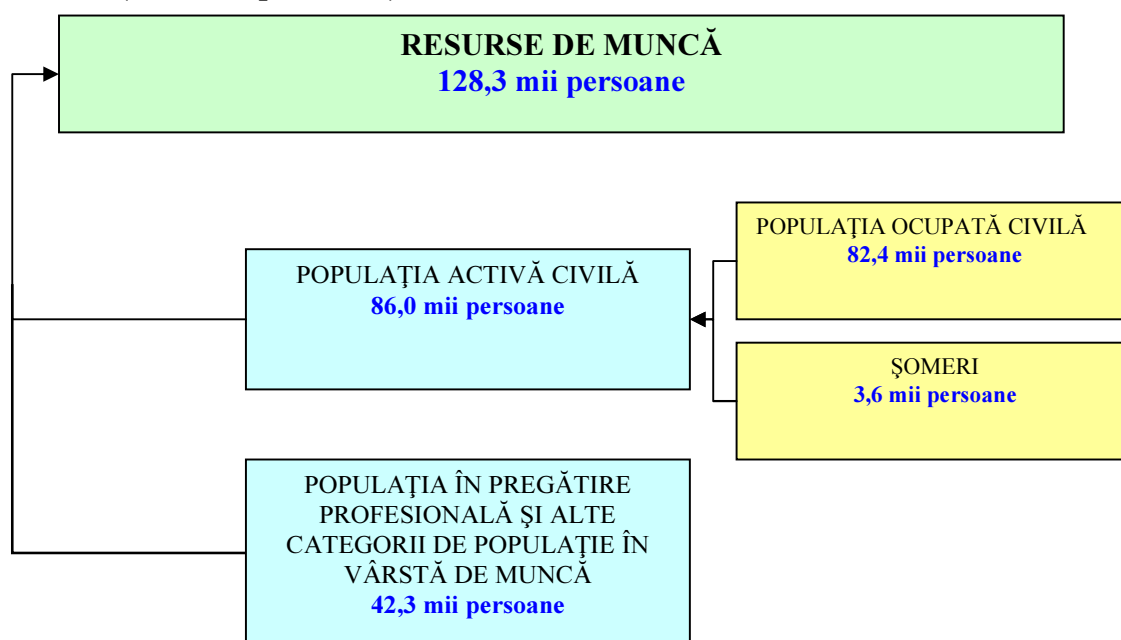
RESURSE DE MUNCĂ
128,3 mii persoane

POPULAŢIA OCUPATĂ CIVILĂ
82,4 mii persoane

POPULAŢIA ACTIVĂ CIVILĂ
86,0 mii persoane

ŞOMERI
3,6 mii persoane

POPULAŢIA ÎN PREGĂTIRE PROFESIONALĂ ŞI ALTE CATEGORII DE POPULAŢIE ÎN VÂRSTĂ DE MUNCĂ
42,3 mii persoane